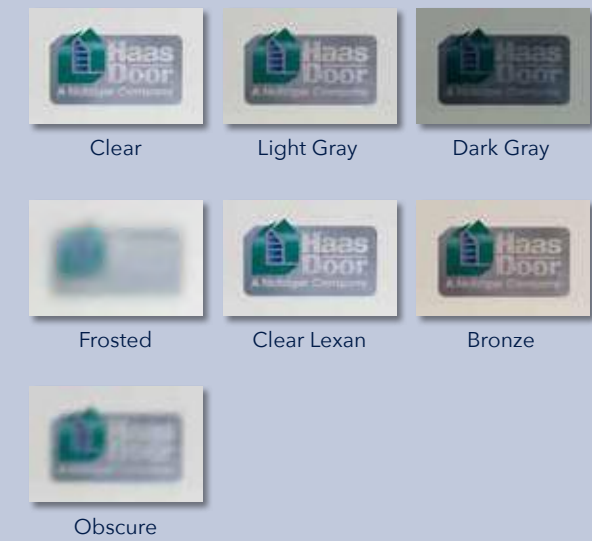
Haas Door
A Nofziger Company

Clear

Haas Door
A Nofziger Company

Light Gray

Haas Door
A Nofziger Company

Dark Gray

Frosted

Haas Door
A Nofziger Company

Clear Lexan

Haas Door
A Nofziger Company

Bronze

Obscure